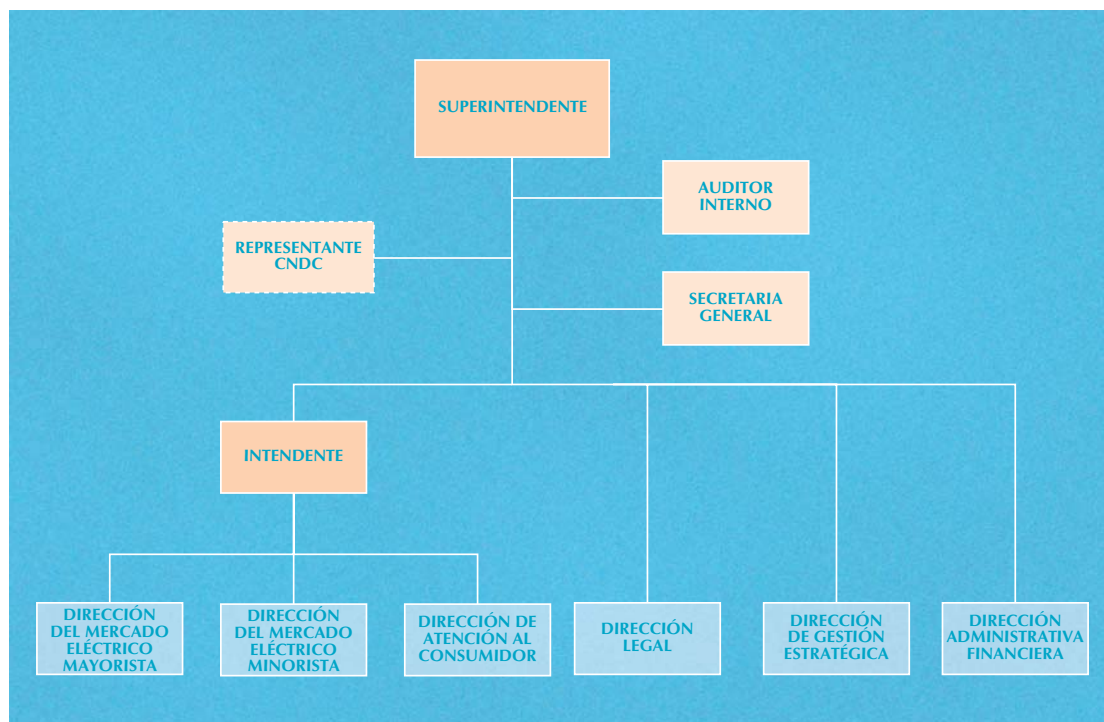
SUPERINTENDENTE

AUDITOR INTERNO

REPRESENTANTE CNDC

SECRETARIA GENERAL

INTENDENTE

DIRECCIÓN DEL MERCADO ELÉCTRICO MAYORISTA

DIRECCIÓN DEL MERCADO ELÉCTRICO MINORISTA

DIRECCIÓN DE ATENCIÓN AL CONSUMIDOR

DIRECCIÓN LEGAL

DIRECCIÓN DE GESTIÓN ESTRATÉGICA

DIRECCIÓN ADMINISTRATIVA FINANCIERA